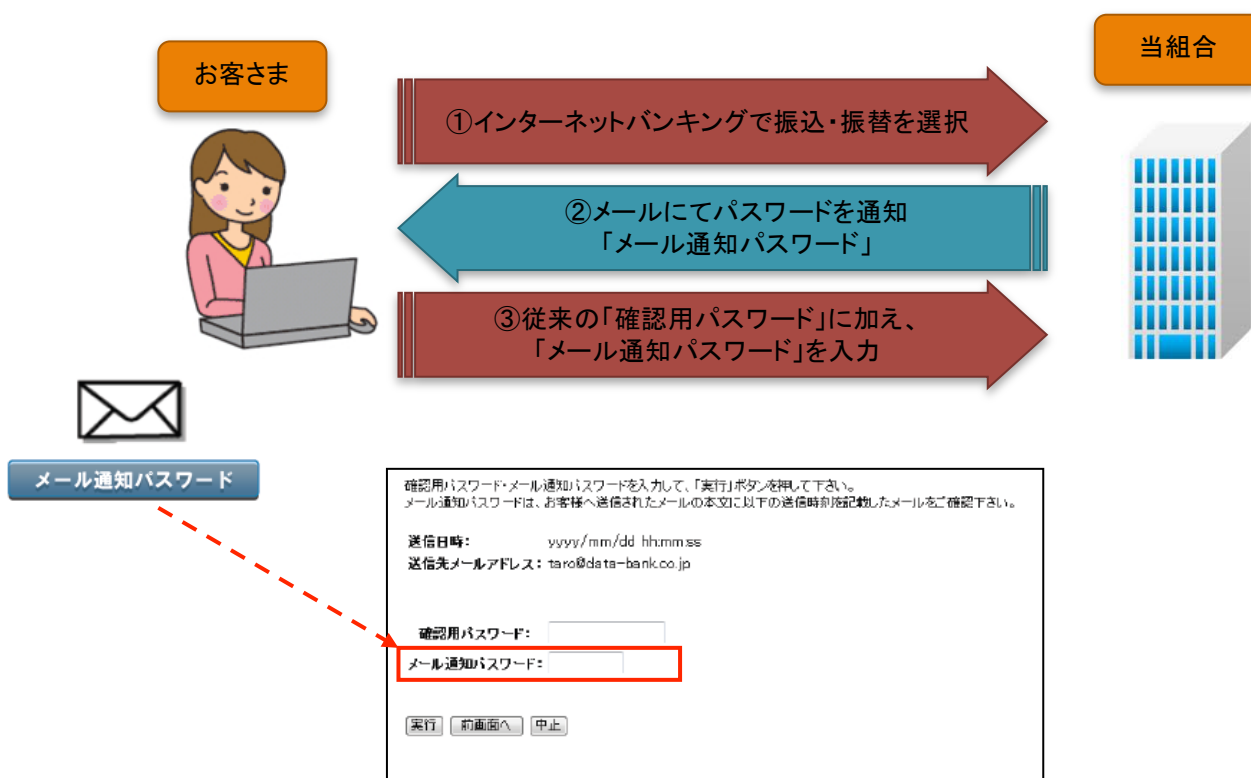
お客さま

当組合

①インターネットバンキングで振込・振替を選択

②メールにてパスワードを通知
「メール通知パスワード」

③従来の「確認用パスワード」に加え、
「メール通知パスワード」を入力

メール通知パスワード

確認用パスワード・メール通知パスワードを入力して、「実行」ボタンを押して下さい。
メール通知パスワードは、お客様へ送信されたメールの本文に以下の送信時刻を記載したメールをご確認下さい。

送信日時： yyyy/mm/dd hh:mm:ss
送信先メールアドレス： taro@data-bank.co.jp

確認用パスワード：
メール通知パスワード：

実行 前画面へ 中止